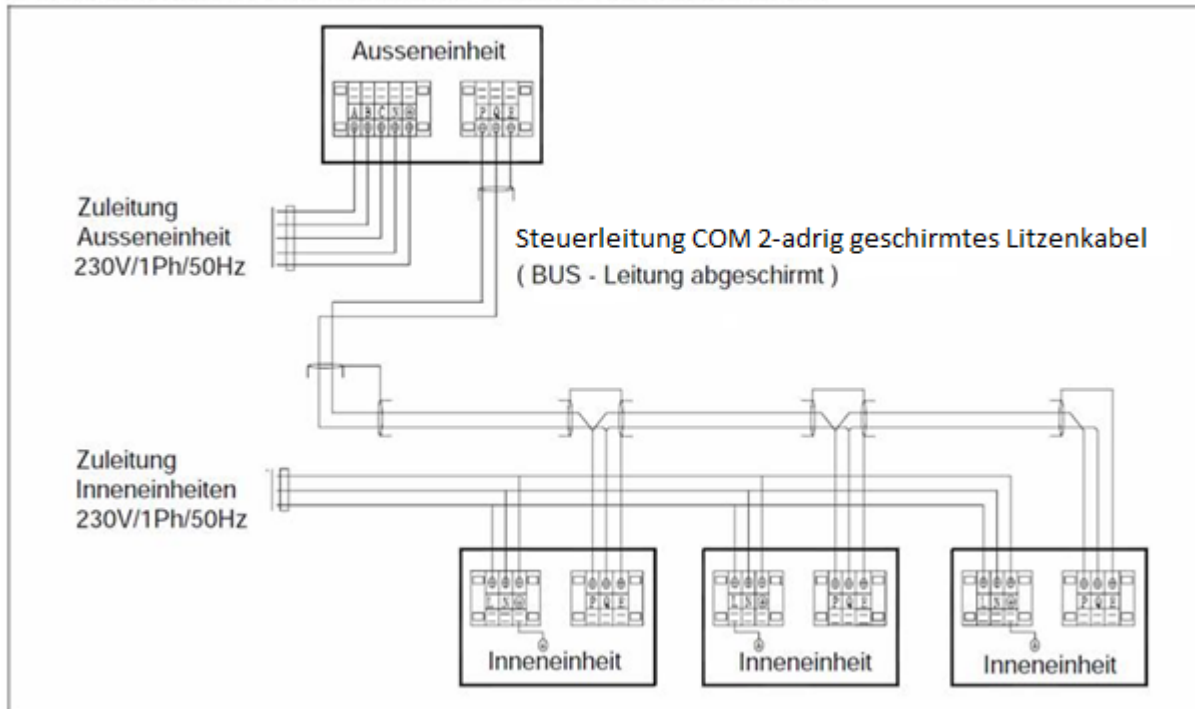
Ausseneinheit

A B C N ⊕

P Q E

Zuleitung Ausseneinheit 230V/1Ph/50Hz

Steuerleitung COM 2-adrig geschirmtes Litzenkabel ( BUS - Leitung abgeschirmt )

Zuleitung Inneneinheiten 230V/1Ph/50Hz

L N ⊕

P Q E

Inneneinheit

L N ⊕

P Q E

Inneneinheit

L N ⊕

P Q E

Inneneinheit